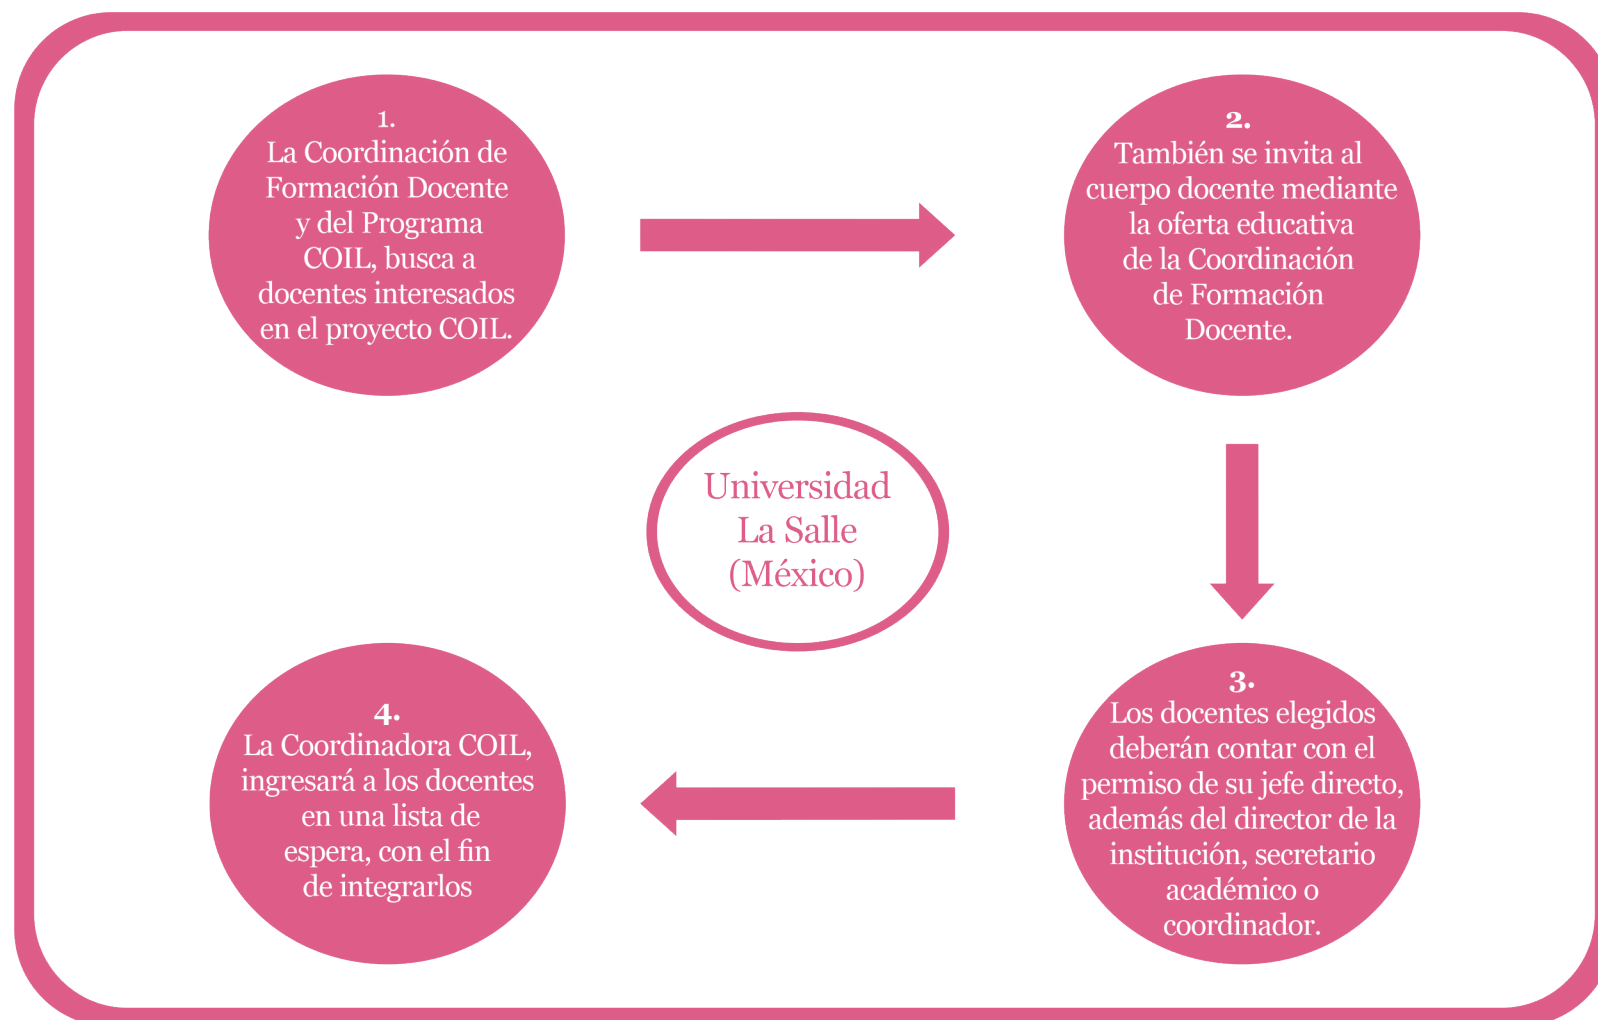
1.
La Coordinación de Formación Docente y del Programa COIL, busca a docentes interesados en el proyecto COIL.

2.
También se invita al cuerpo docente mediante la oferta educativa de la Coordinación de Formación Docente.

Universidad La Salle (México)

3.
Los docentes elegidos deberán contar con el permiso de su jefe directo, además del director de la institución, secretario académico o coordinador.

4.
La Coordinadora COIL, ingresará a los docentes en una lista de espera, con el fin de integrarlos